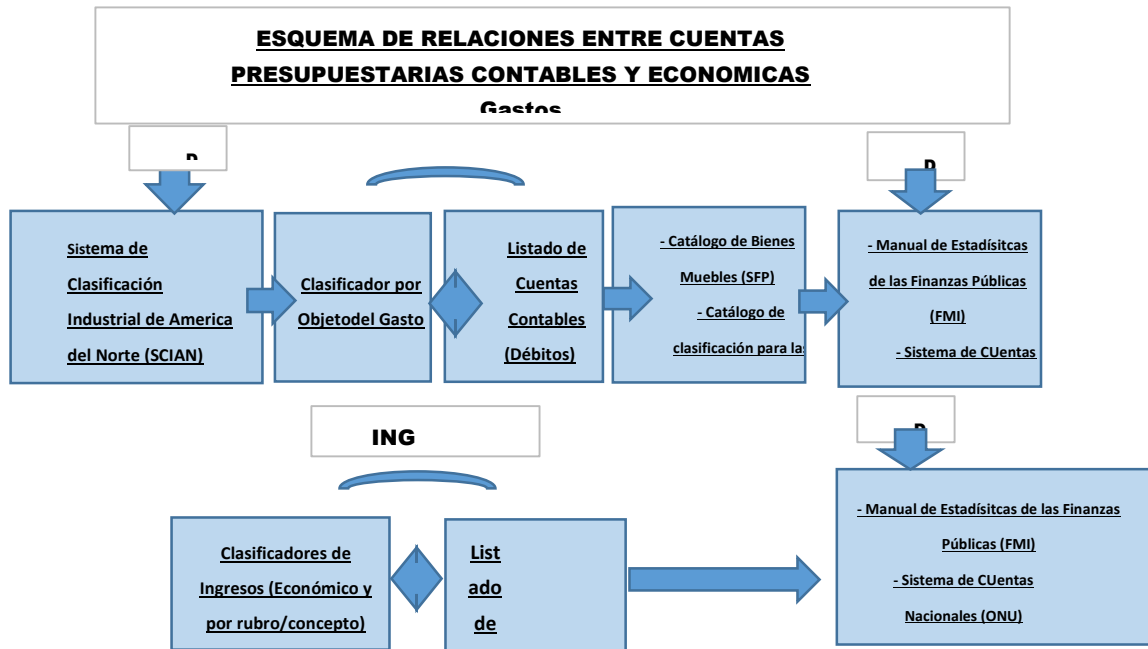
ESQUEMA DE RELACIONES ENTRE CUENTAS PRESUPUESTARIAS CONTABLES Y ECONOMICAS

Gastos

D

D

Sistema de Clasificación Industrial de America del Norte (SCIAN)

Clasificador por Objetodel Gasto

Listado de Cuentas Contables (Débitos)

- Catálogo de Bienes Muebles (SFP)

- Catálogo de clasificación para las

- Manual de Estadísitcas de las Finanzas Públicas (FMI)

- Sistema de CUentas

ING

D

Clasificadores de Ingresos (Económico y por rubro/concepto)

List ado de

- Manual de Estadísitcas de las Finanzas Públicas (FMI)

- Sistema de CUentas Nacionales (ONU)